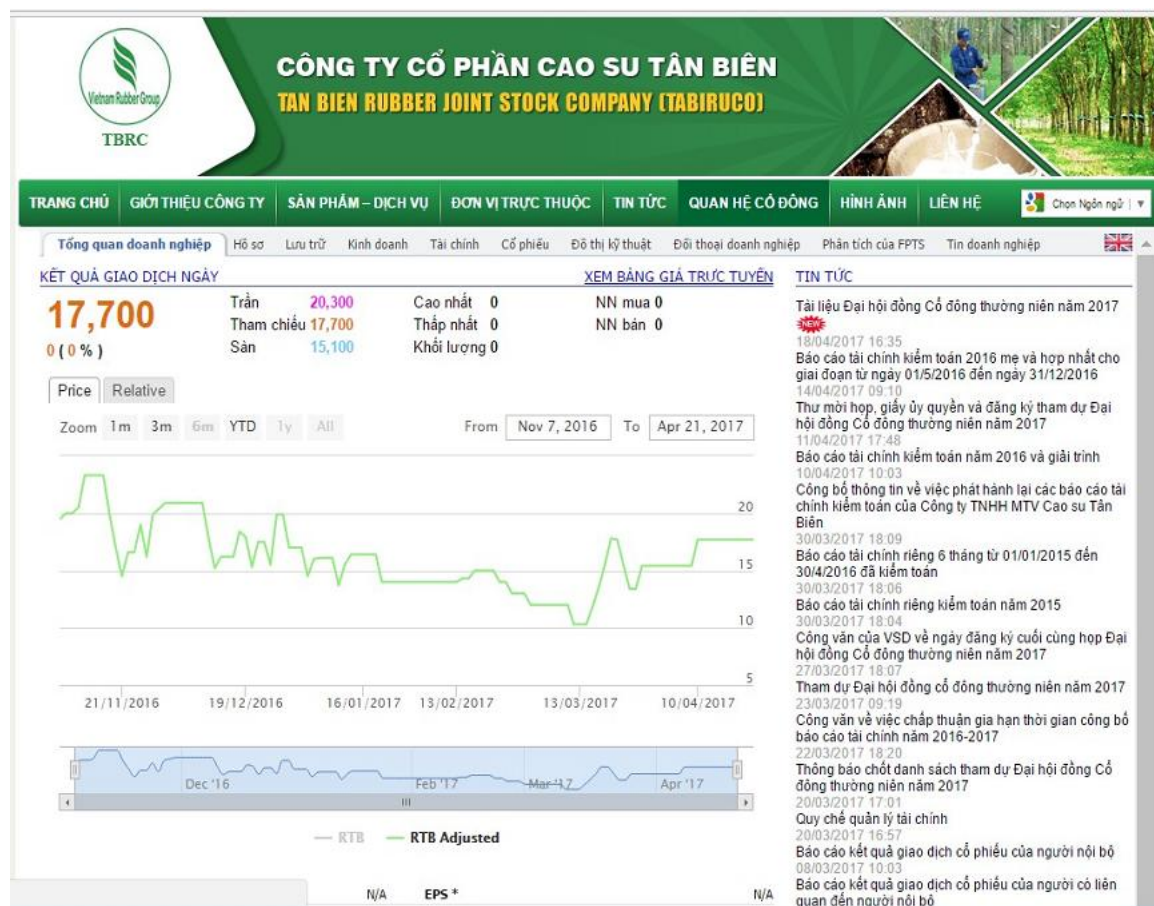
Vietnam Rubber Group
TBRC

CÔNG TY CỔ PHẦN CAO SU TÂN BIÊN
TAN BIEN RUBBER JOINT STOCK COMPANY (TABIRUCO)

TRANG CHỦ | GIỚI THIỆU CÔNG TY | SẢN PHẨM – DỊCH VỤ | ĐƠN VỊ TRỰC THUỘC | TIN TỨC | QUAN HỆ CỔ ĐÔNG | HÌNH ẢNH | LIÊN HỆ | Chọn Ngôn ngữ

Tổng quan doanh nghiệp | Hồ sơ | Lưu trữ | Kinh doanh | Tài chính | Cổ phiếu | Đồ thị kỹ thuật | Đối thoại doanh nghiệp | Phân tích của FPTS | Tin doanh nghiệp

KẾT QUẢ GIAO DỊCH NGÀY
XEM BẢNG GIÁ TRỰC TUYẾN

17,700
0 ( 0 % )

Trần 20,300
Tham chiếu 17,700
Sàn 15,100

Cao nhất 0
Thấp nhất 0
Khối lượng 0

NN mua 0
NN bán 0

Price | Relative

Zoom 1m 3m 6m YTD 1y All
From Nov 7, 2016 To Apr 21, 2017

20
15
10
5

21/11/2016 19/12/2016 16/01/2017 13/02/2017 13/03/2017 10/04/2017

Dec '16 Feb '17 Mar '17 Apr '17

RTB RTB Adjusted

N/A EPS * N/A

TIN TỨC

Tài liệu Đại hội đồng Cổ đông thường niên năm 2017
NEW
18/04/2017 16:35
Báo cáo tài chính kiểm toán 2016 mẹ và hợp nhất cho giai đoạn từ ngày 01/5/2016 đến ngày 31/12/2016
14/04/2017 09:10
Thư mời họp, giấy ủy quyền và đăng ký tham dự Đại hội đồng Cổ đông thường niên năm 2017
11/04/2017 17:48
Báo cáo tài chính kiểm toán năm 2016 và giải trình
10/04/2017 10:03
Công bố thông tin về việc phát hành lại các báo cáo tài chính kiểm toán của Công ty TNHH MTV Cao su Tân Biên
30/03/2017 18:09
Báo cáo tài chính riêng 6 tháng từ 01/01/2015 đến 30/4/2016 đã kiểm toán
30/03/2017 18:06
Báo cáo tài chính riêng kiểm toán năm 2015
30/03/2017 18:04
Công văn của VSD về ngày đăng ký cuối cùng họp Đại hội đồng Cổ đông thường niên năm 2017
27/03/2017 18:07
Tham dự Đại hội đồng cổ đông thường niên năm 2017
23/03/2017 09:19
Công văn về việc chấp thuận gia hạn thời gian công bố báo cáo tài chính năm 2016-2017
22/03/2017 18:20
Thông báo chốt danh sách tham dự Đại hội đồng Cổ đông thường niên năm 2017
20/03/2017 17:01
Quy chế quản lý tài chính
20/03/2017 16:57
Báo cáo kết quả giao dịch cổ phiếu của người nội bộ
08/03/2017 10:03
Báo cáo kết quả giao dịch cổ phiếu của người có liên quan đến người nội bộ